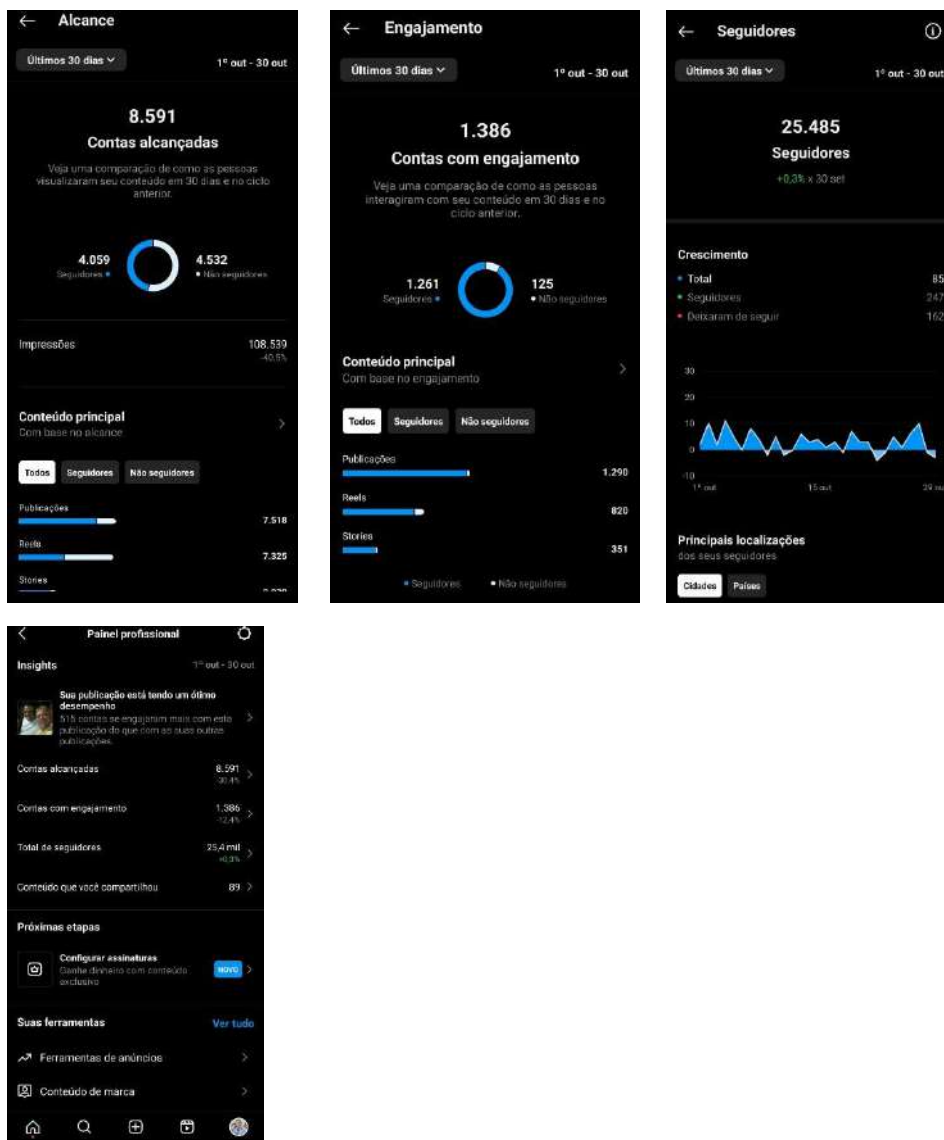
Alcance

Últimos 30 dias

1º out - 30 out

8.591
Contas alcançadas

Veja uma comparação de como as pessoas visualizaram seu conteúdo em 30 dias e no ciclo anterior.

4.059
Seguidores

4.532
Não seguidores

Impressões 108.539
-40,5%

Conteúdo principal
Com base no alcance

Todos Seguidores Não seguidores

Publicações 7.518

Reels 7.325

Stories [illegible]

Engajamento

Últimos 30 dias

1º out - 30 out

1.386
Contas com engajamento

Veja uma comparação de como as pessoas interagiram com seu conteúdo em 30 dias e no ciclo anterior.

1.261
Seguidores

125
Não seguidores

Conteúdo principal
Com base no engajamento

Todos Seguidores Não seguidores

Publicações 1.290

Reels 820

Stories 351

Seguidores Não seguidores

Seguidores

Últimos 30 dias

1º out - 30 out

25.485
Seguidores
+0,3% x 30 set

Crescimento
Total 85
Seguidores 247
Deixaram de seguir 162

30
20
10
0
-10
1º out
15 out
29 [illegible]

Principais localizações
dos seus seguidores

Cidades Países

Painel profissional

Insights 1º out - 30 out

Sua publicação está tendo um ótimo desempenho
515 contas se engajaram mais com esta publicação do que com as suas outras publicações.

Contas alcançadas 8.591
-30,4%

Contas com engajamento 1.386
-12,4%

Total de seguidores 25,4 mil
+0,3%

Conteúdo que você compartilhou 89

Próximas etapas

Configurar assinaturas
Ganhe dinheiro com conteúdo exclusivo
NOVO

Suas ferramentas Ver tudo

Ferramentas de anúncios

Conteúdo de marca